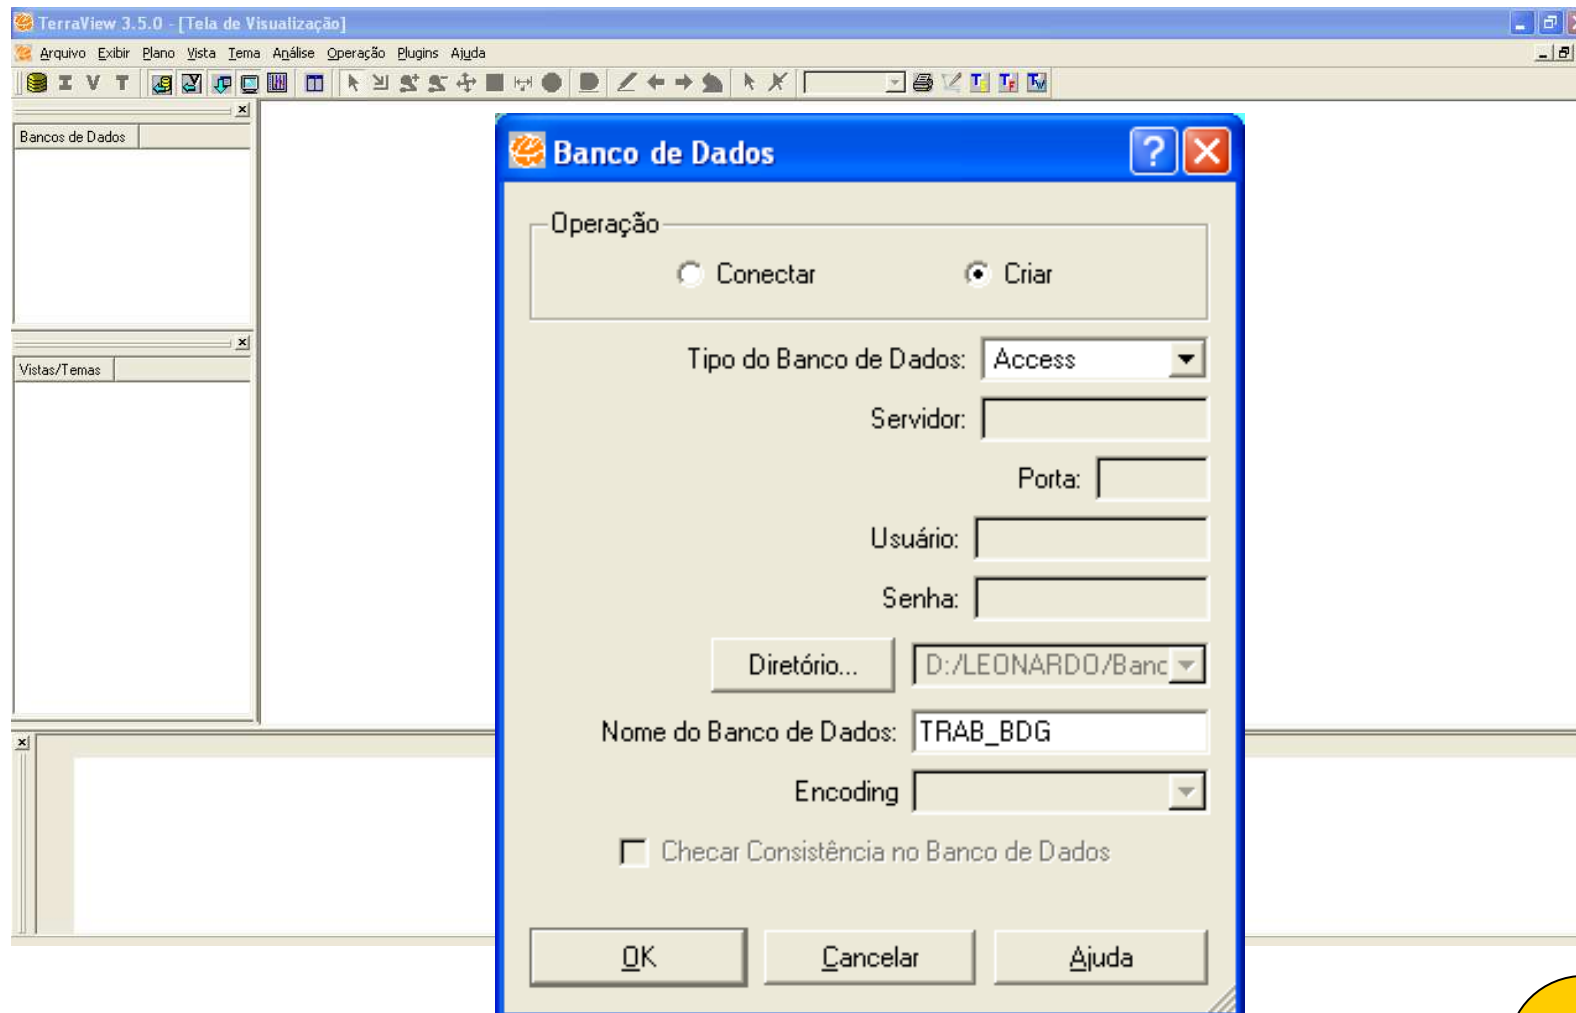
TerraView 3.5.0 - [Tela de Visualização]

Arquivo Exibir Plano Vista Tema Análise Operação Plugins Ajuda

Bancos de Dados

Vistas/Temas

Banco de Dados

Operação

Conectar

Criar

Tipo do Banco de Dados: Access

Servidor:

Porta:

Usuário:

Senha:

Diretório...

D:/LEONARDO/Banc

Nome do Banco de Dados: TRAB_BDG

Encoding

Checar Consistência no Banco de Dados

OK

Cancelar

Ajuda